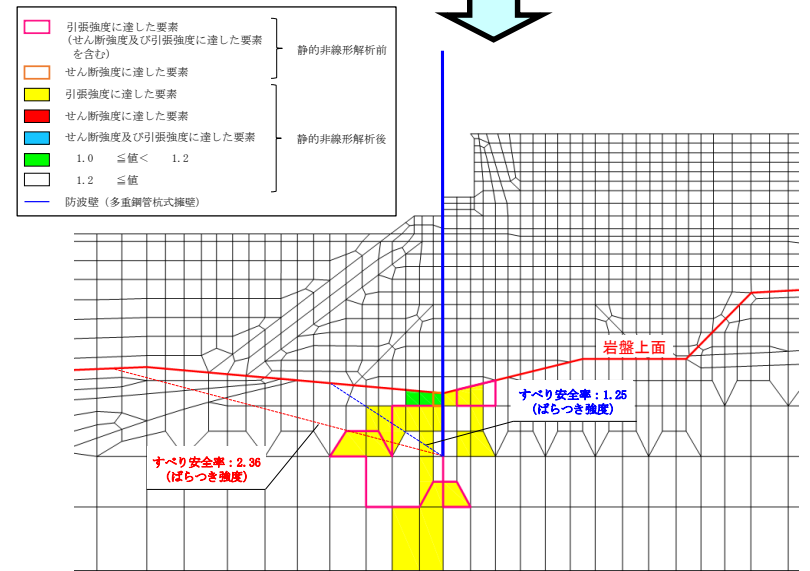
引張強度に達した要素
(せん断強度及び引張強度に達した要素を含む)

せん断強度に達した要素

静的非線形解析前

引張強度に達した要素

せん断強度に達した要素

せん断強度及び引張強度に達した要素

1.0 ≦値< 1.2

1.2 ≦値

静的非線形解析後

防波壁(多重鋼管杭式擁壁)

岩盤上面

すべり安全率:1.25
(ばらつき強度)

すべり安全率:2.36
(ばらつき強度)